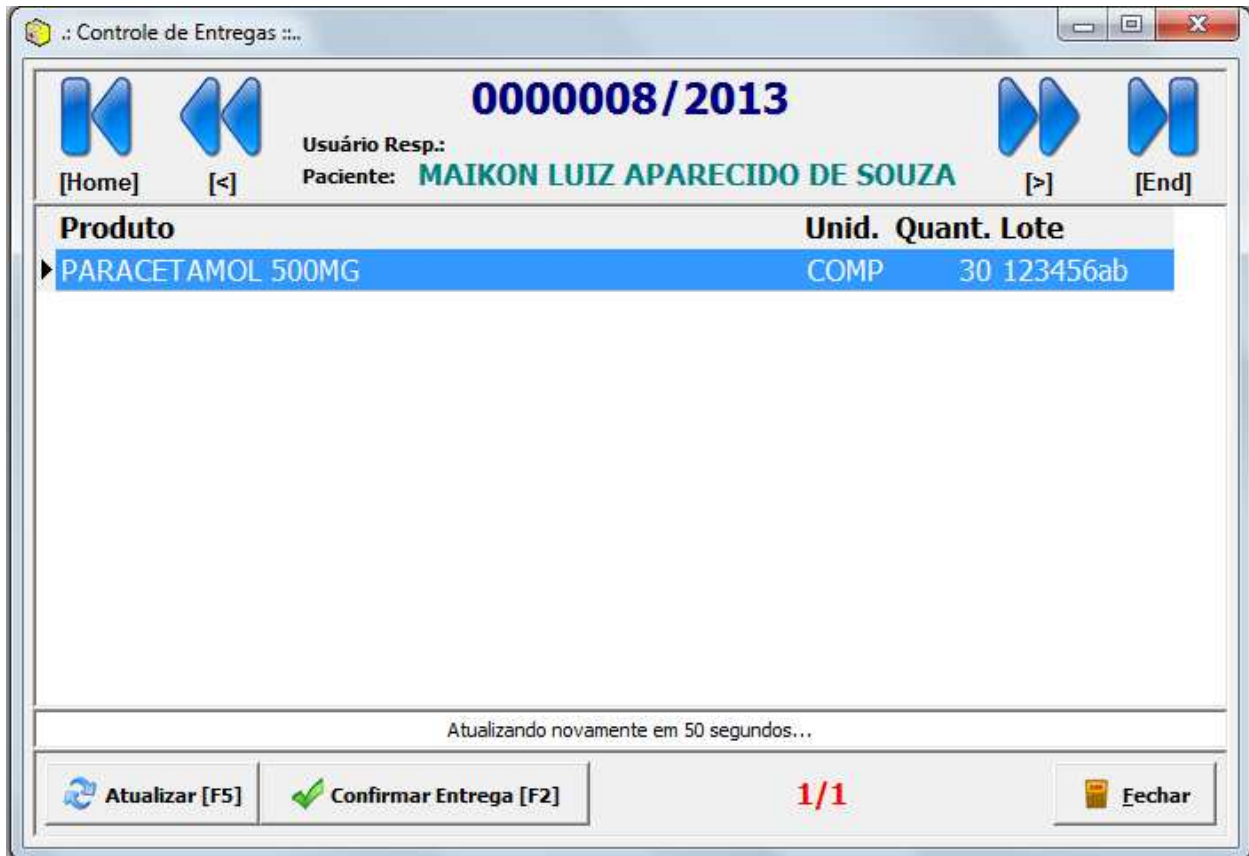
.: Controle de Entregas ::..

0000008/2013

[Home] [<] Usuário Resp.: Paciente: MAIKON LUIZ APARECIDO DE SOUZA [>] [End]

| Produto | Unid. | Quant. | Lote |
|---|---|---|---|
| PARACETAMOL 500MG | COMP | 30 | 123456ab |

Atualizando novamente em 50 segundos...

Atualizar [F5]

Confirmar Entrega [F2]

1/1

Fechar